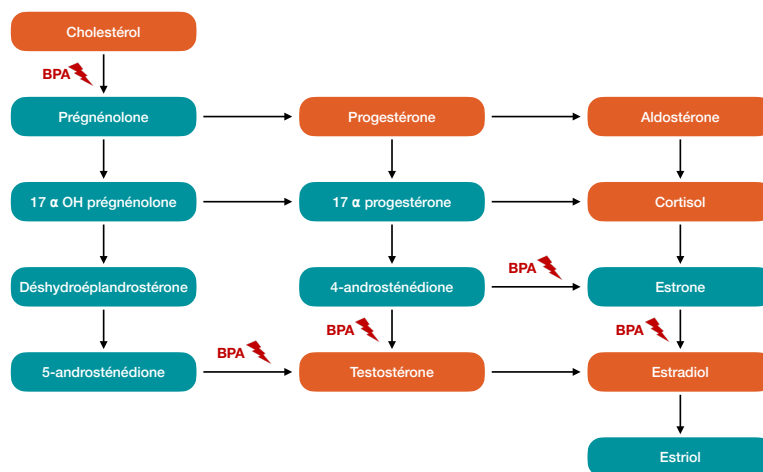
Cholestérol

BPA

Prégnénolone

Progestérone

Aldostérone

17 α OH prégnénolone

17 α progestérone

Cortisol

Déshydroéplandrostérone

4-androsténédione

BPA

Estrone

BPA

BPA

5-androsténédione

BPA

Testostérone

Estradiol

Estriol